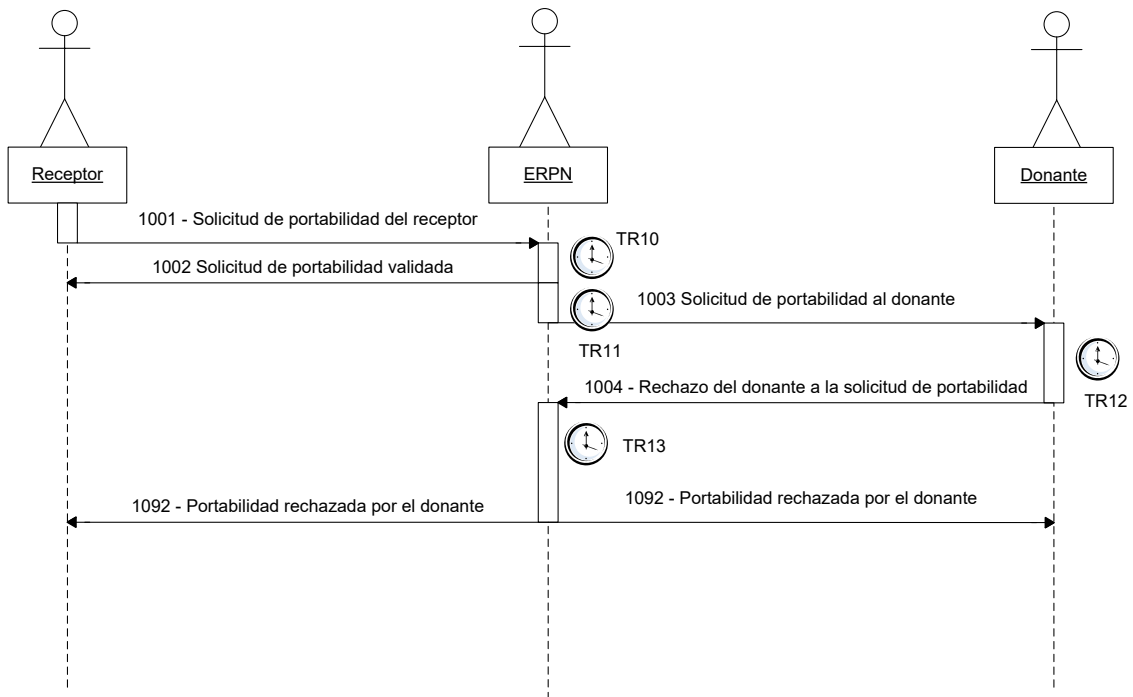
Receptor

ERPN

Donante

1001 - Solicitud de portabilidad del receptor

TR10

1002 Solicitud de portabilidad validada

1003 Solicitud de portabilidad al donante

TR11

TR12

1004 - Rechazo del donante a la solicitud de portabilidad

TR13

1092 - Portabilidad rechazada por el donante

1092 - Portabilidad rechazada por el donante